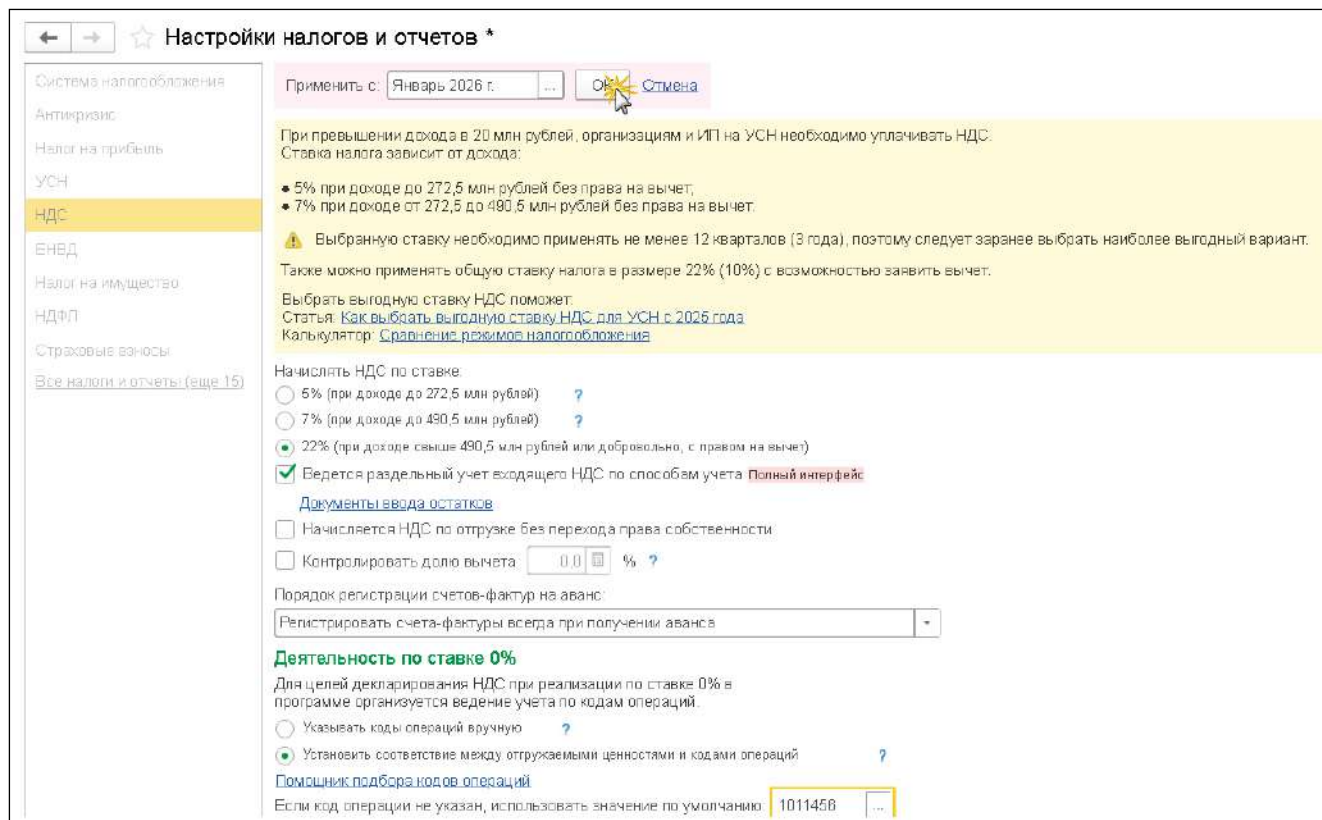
Настройки налогов и отчетов *

Система налогообложения
Антикризис
Налог на прибыль
УСН
НДС
ЕНВД
Налог на имущество
НДФЛ
Страховые взносы
Все налоги и отчеты (еще 15)

Применить с: Январь 2026 г. ... ОК Отмена

При превышении дохода в 20 млн рублей, организациям и ИП на УСН необходимо уплачивать НДС.
Ставка налога зависит от дохода:

• 5% при доходе до 272,5 млн рублей без права на вычет;
• 7% при доходе от 272,5 до 490,5 млн рублей без права на вычет.

Выбранную ставку необходимо применять не менее 12 кварталов (3 года), поэтому следует заранее выбрать наиболее выгодный вариант.

Также можно применять общую ставку налога в размере 22% (10%) с возможностью заявить вычет.

Выбрать выгодную ставку НДС поможет:
Статья: Как выбрать выгодную ставку НДС для УСН с 2025 года
Калькулятор: Сравнение режимов налогообложения

Начислять НДС по ставке:
5% (при доходе до 272,5 млн рублей) ?
7% (при доходе до 490,5 млн рублей) ?
22% (при доходе свыше 490,5 млн рублей или добровольно, с правом на вычет)
Ведется раздельный учет входящего НДС по способам учета Полный интерфейс
Документы ввода остатков
Начисляется НДС по отгрузке без перехода права собственности
Контролировать долю вычета: 0,0 % ?
Порядок регистрации счетов-фактур на аванс:
Регистрировать счета-фактуры всегда при получении аванса

Деятельность по ставке 0%
Для целей декларирования НДС при реализации по ставке 0% в программе организуется ведение учета по кодам операций.
Указывать коды операций вручную ?
Установить соответствие между отгружаемыми ценностями и кодами операций ?
Помощник подбора кодов операций
Если код операции не указан, использовать значение по умолчанию: 1011456 ...